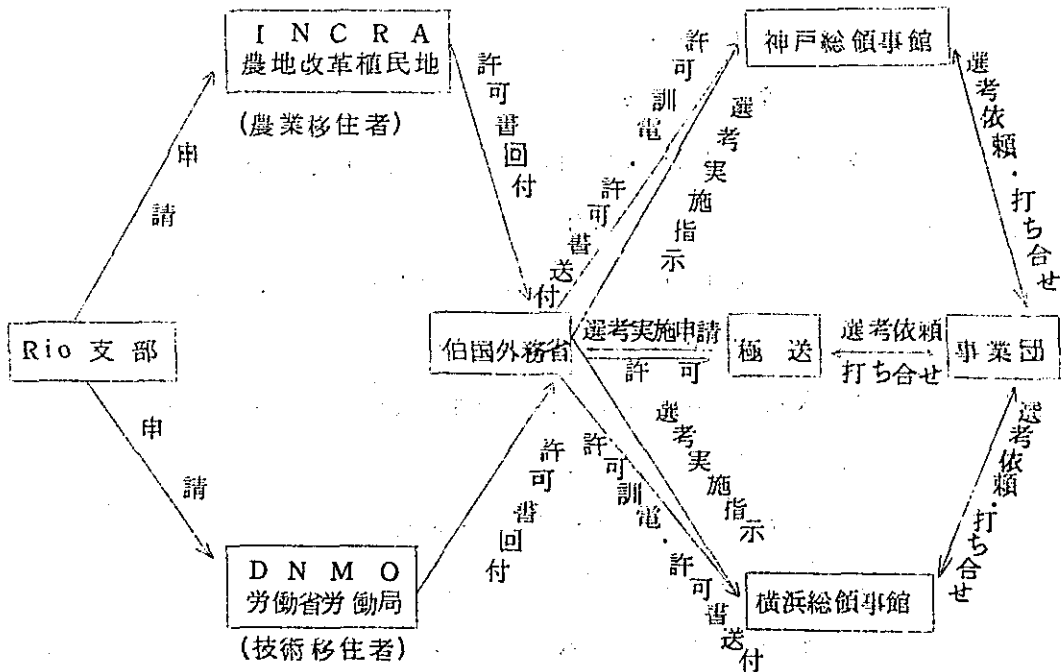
I N C R A
農地改革植民地

(農業移住者)

申
請

許
可
書
回
付

許
可
訓
電
・
許
可
書
送
付

選
考
実
施
指
示

神戸総領事館

選
考
依
頼
・
打
ち
合
せ

Rio 支 部

伯国外務省

選考実施申請

許 可

極 送

選考依頼

打ち合せ

事業団

申
請

許
可
書
回
付

許
可
訓
電
・
許
可
書
送
付

選
考
実
施
指
示

選
考
依
頼
・
打
ち
合
せ

D N M O
労働省労働局

(技術移住者)

横浜総領事館